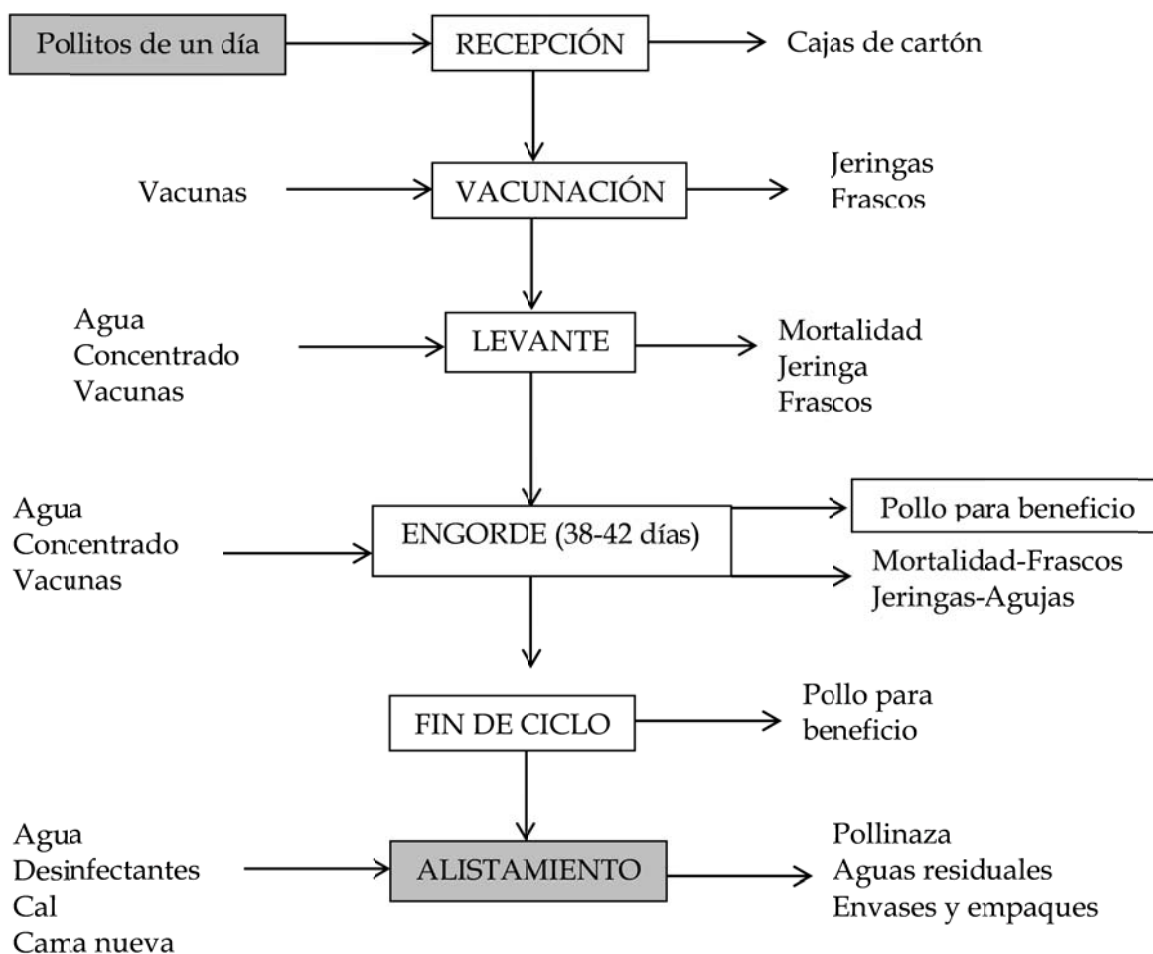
Pollitos de un día

RECEPCIÓN

Cajas de cartón

Vacunas

VACUNACIÓN

Jeringas
Frascos

Agua
Concentrado
Vacunas

LEVANTE

Mortalidad
Jeringa
Frascos

Agua
Concentrado
Vacunas

ENGORDE (38-42 días)

Pollo para beneficio

Mortalidad-Frascos
Jeringas-Agujas

FIN DE CICLO

Pollo para beneficio

Agua
Desinfectantes
Cal
Cama nueva

ALISTAMIENTO

Pollinaza
Aguas residuales
Envases y empaques